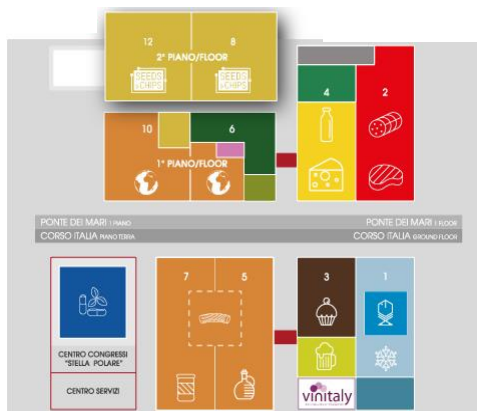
12
8
2° PIANO/FLOOR
SEEDS &CHIPS
SEEDS &CHIPS
10
6
1° PIANO/FLOOR
4
2
PONTE DEI MARI 1 PIANO
PONTE DEI MARI 1 FLOOR
CORSO ITALIA PIANO TERRA
CORSO ITALIA GROUND FLOOR
7
5
3
1
CENTRO CONGRESSI "STELLA POLARE"
CENTRO SERVIZI
vinitaly